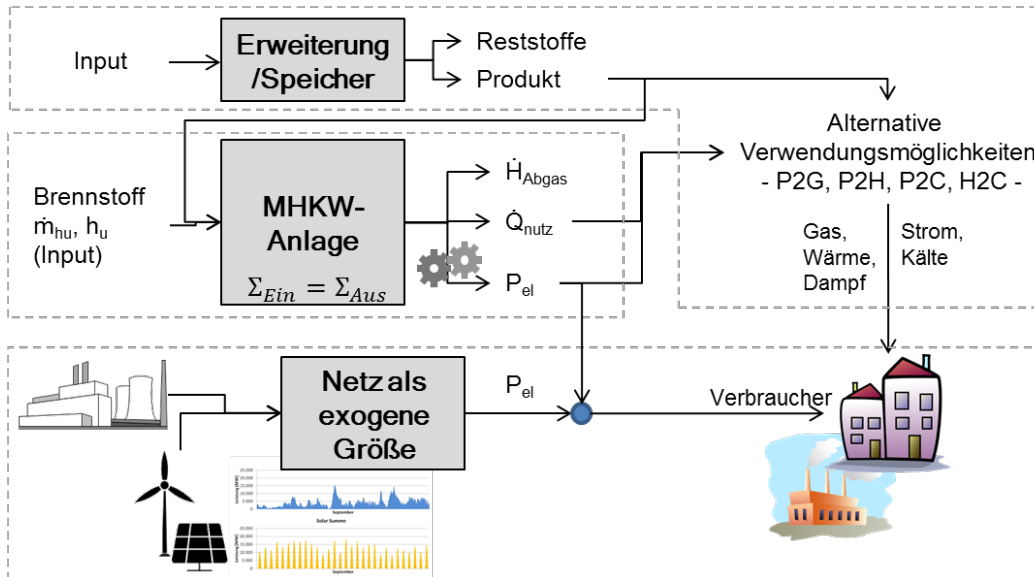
Input

Erweiterung /Speicher

Reststoffe

Produkt

Alternative Verwendungsmöglichkeiten - P2G, P2H, P2C, H2C -

Brennstoff $\dot{m}_{hu}$, $h_u$ (Input)

MHKW-Anlage

$\Sigma_{Ein} = \Sigma_{Aus}$

$\dot{H}_{Abgas}$

$\dot{Q}_{nutz}$

$P_{el}$

Gas, Wärme, Dampf

Strom, Kälte

Netz als exogene Größe

$P_{el}$

Verbraucher

Solar Summe

September

September